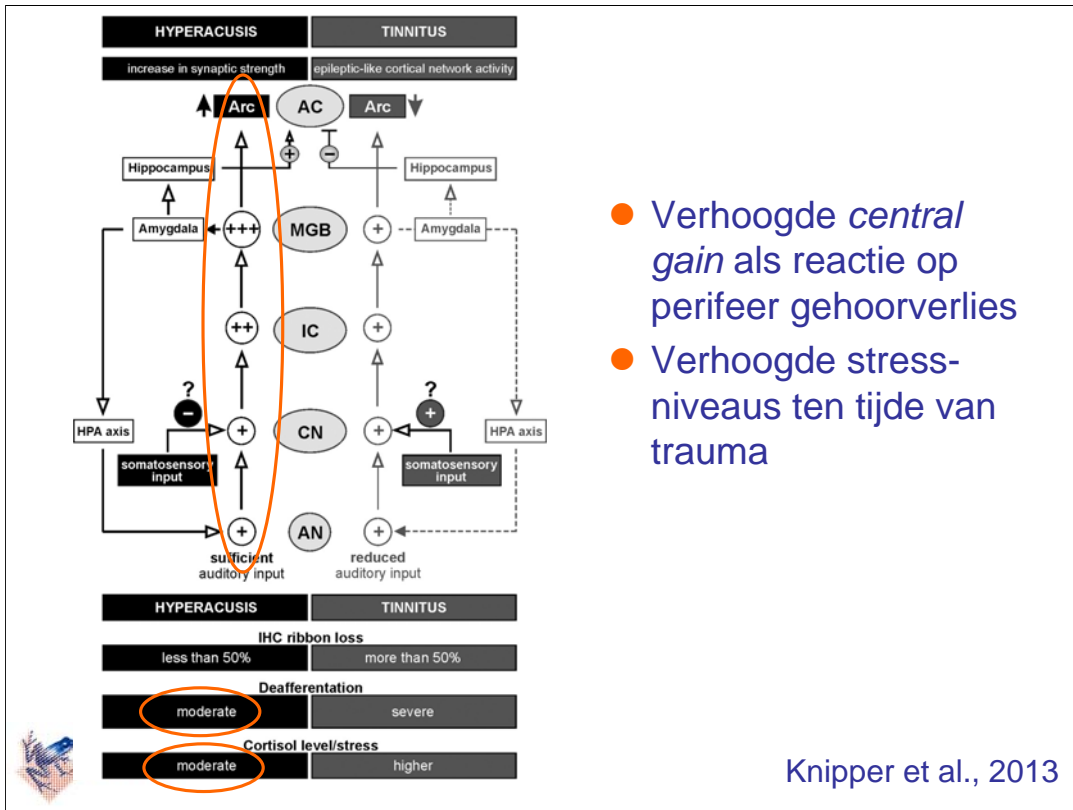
HYPERACUSIS | TINNITUS

increase in synaptic strength | epileptic-like cortical network activity

Arc AC Arc

+ −

Hippocampus Hippocampus

Amygdala +++ MGB + Amygdala

++ IC +

? ?

− +

HPA axis + CN + HPA axis

somatosensory input | somatosensory input

+ AN +

sufficient auditory input | reduced auditory input

| HYPERACUSIS | TINNITUS |
|---|---|
| IHC ribbon loss | |
| less than 50% | more than 50% |
| Deafferentation | |
| moderate | severe |
| Cortisol level/stress | |
| moderate | higher |

Verhoogde *central gain* als reactie op perifeer gehoorverlies

Verhoogde stress-niveaus ten tijde van trauma

Knipper et al., 2013